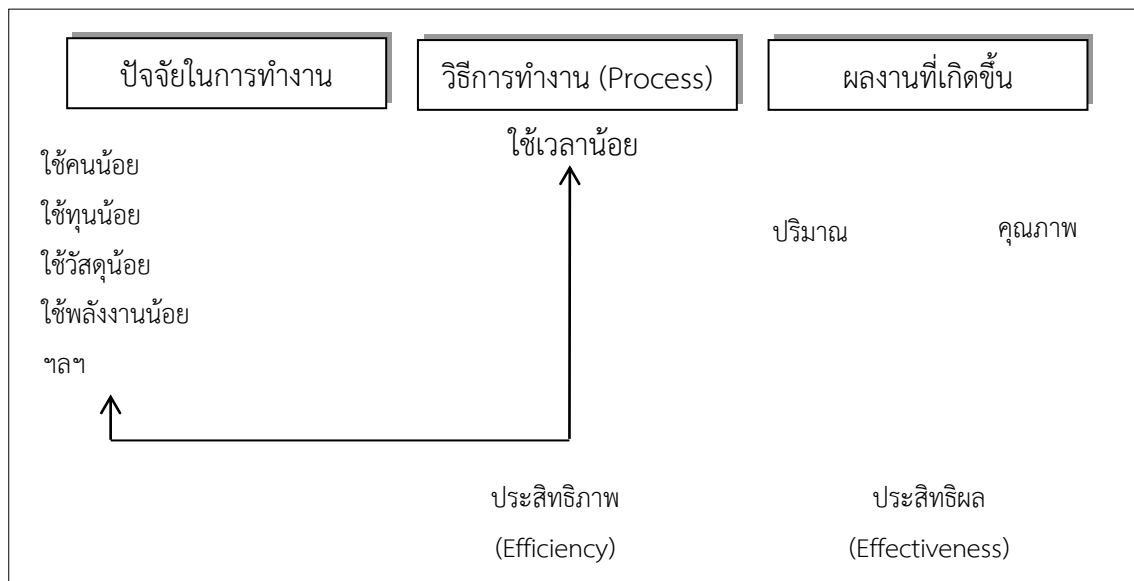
ปัจจัยในการทำงาน

วิธีการทำงาน (Process)

ผลงานที่เกิดขึ้น

ใช้เวลาน้อย

ใช้คนน้อย

ใช้ทุนน้อย

ใช้วัสดุน้อย

ใช้พลังงานน้อย

ฯลฯ

ปริมาณ

คุณภาพ

ประสิทธิภาพ

(Efficiency)

ประสิทธิผล

(Effectiveness)